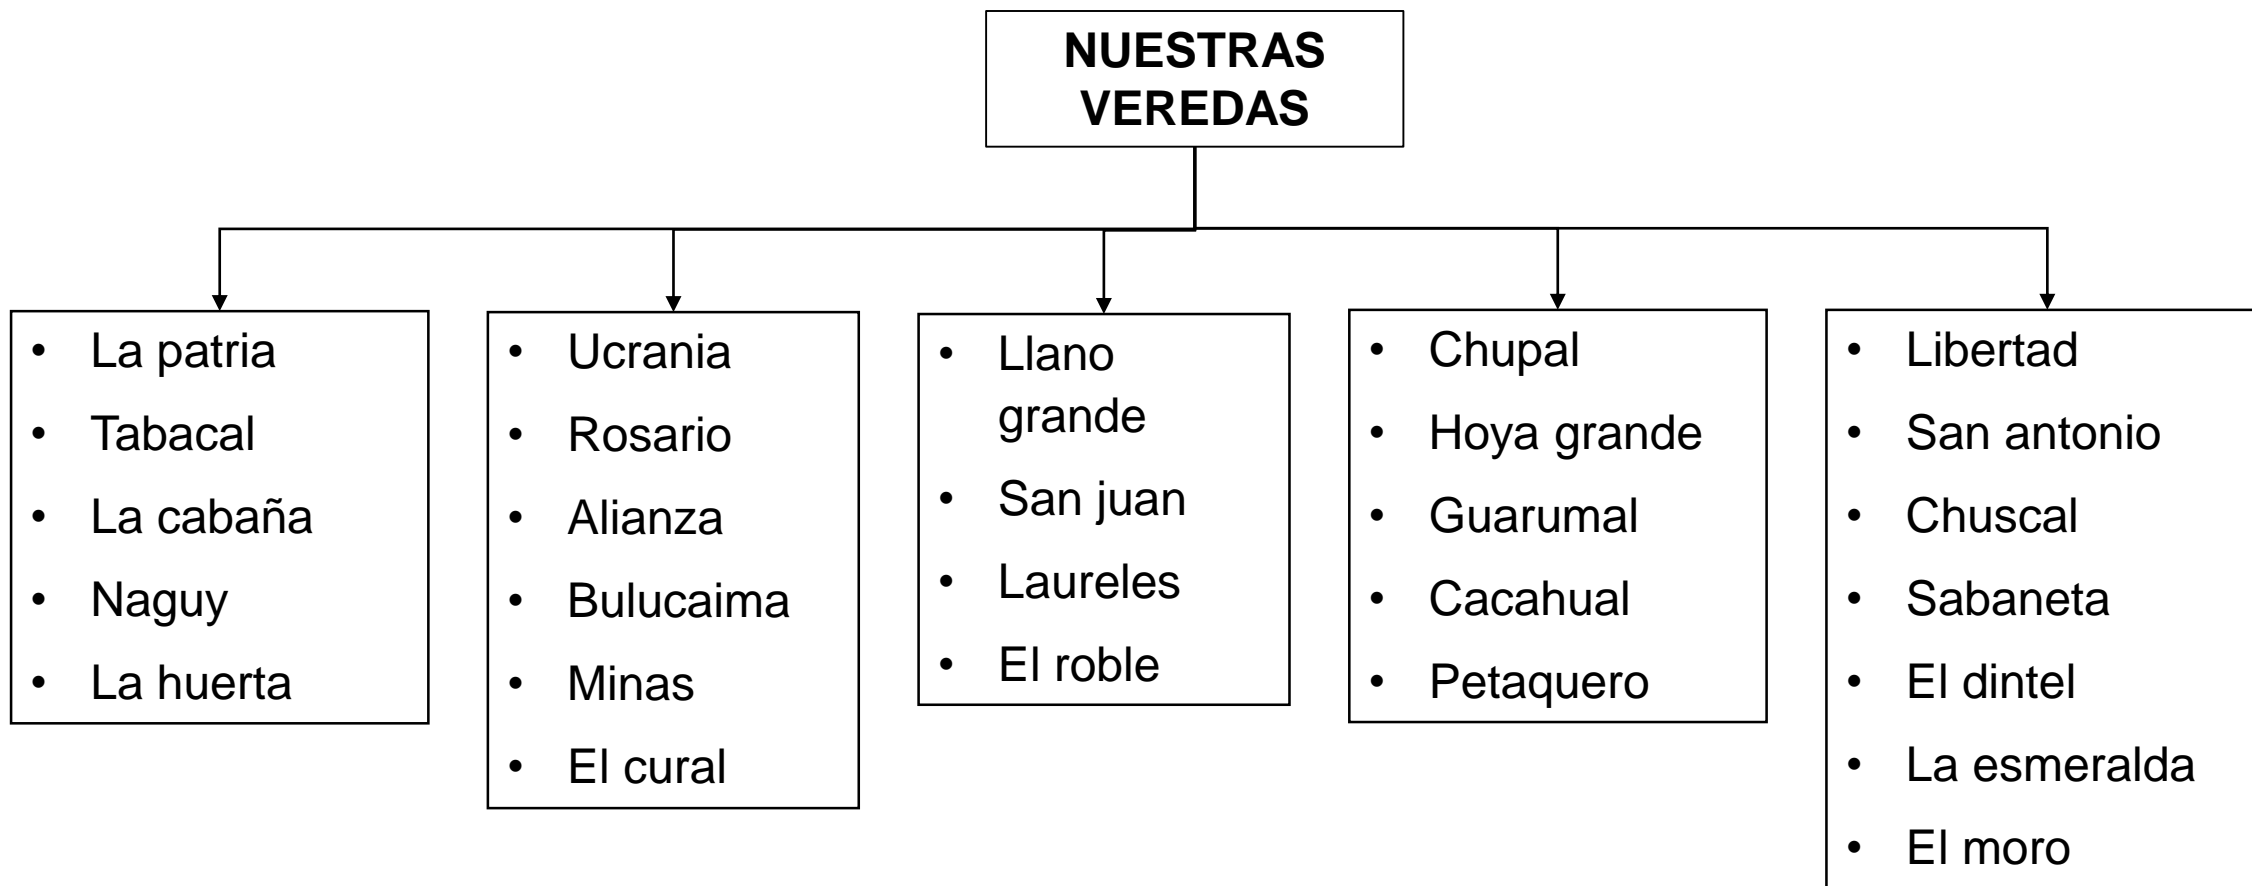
NUESTRAS VEREDAS

- La patria
- Tabacal
- La cabaña
- Naguy
- La huerta

- Ucrania
- Rosario
- Alianza
- Bulucaima
- Minas
- El cural

- Llano grande
- San juan
- Laureles
- El roble

- Chupal
- Hoya grande
- Guarumal
- Cacahual
- Petaquero

- Libertad
- San antonio
- Chuscal
- Sabaneta
- El dintel
- La esmeralda
- El moro